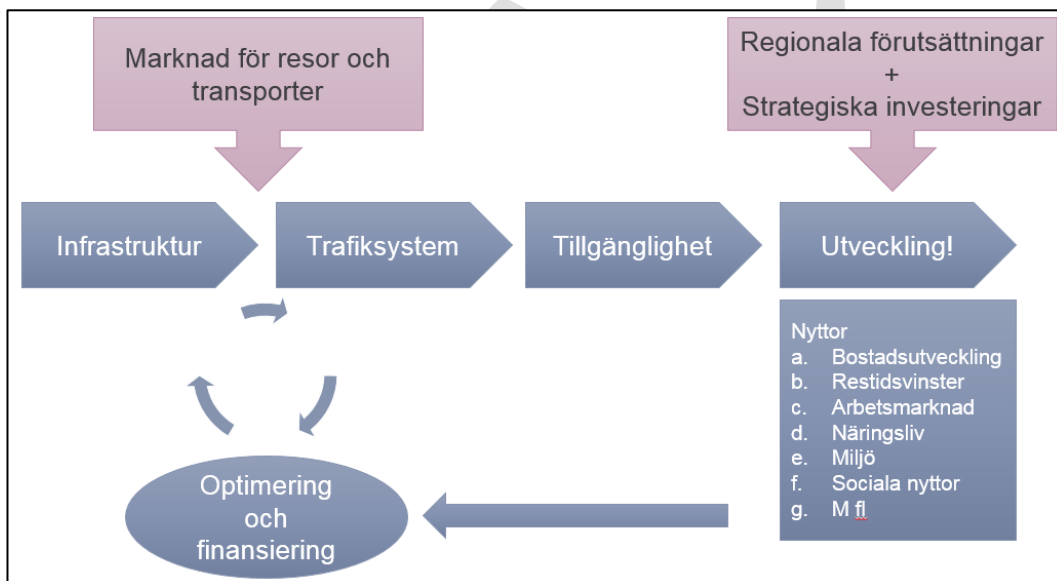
Marknad för resor och transporter

Regionala förutsättningar
+
Strategiska investeringar

Infrastruktur

Trafiksystem

Tillgänglighet

Utveckling!

Nyttor
a. Bostadsutveckling
b. Restidsvinster
c. Arbetsmarknad
d. Näringsliv
e. Miljö
f. Sociala nyttor
g. M fl

Optimering och finansiering